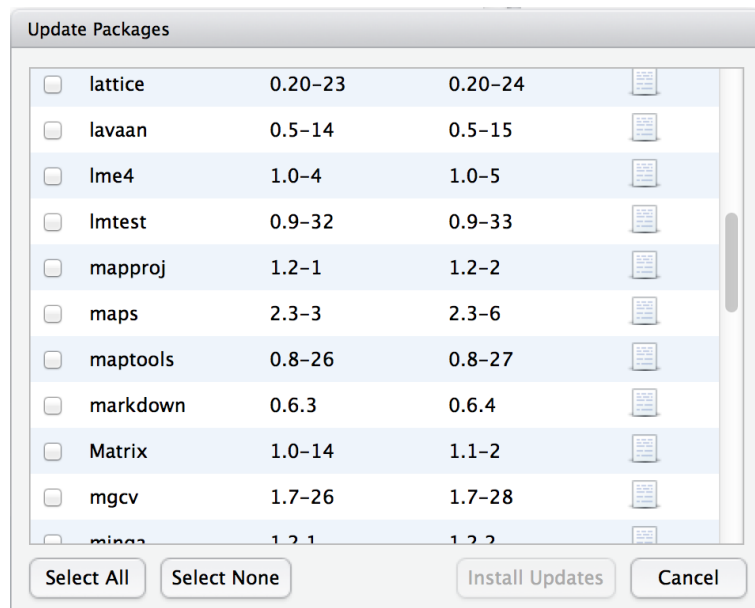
Update Packages

| | | | |
|---|---|---|---|
| lattice | 0.20-23 | 0.20-24 | |
| lavaan | 0.5-14 | 0.5-15 | |
| lme4 | 1.0-4 | 1.0-5 | |
| lmtest | 0.9-32 | 0.9-33 | |
| mapproj | 1.2-1 | 1.2-2 | |
| maps | 2.3-3 | 2.3-6 | |
| maptools | 0.8-26 | 0.8-27 | |
| markdown | 0.6.3 | 0.6.4 | |
| Matrix | 1.0-14 | 1.1-2 | |
| mgcv | 1.7-26 | 1.7-28 | |
| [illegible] | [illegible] | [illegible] | |

Select All Select None Install Updates Cancel